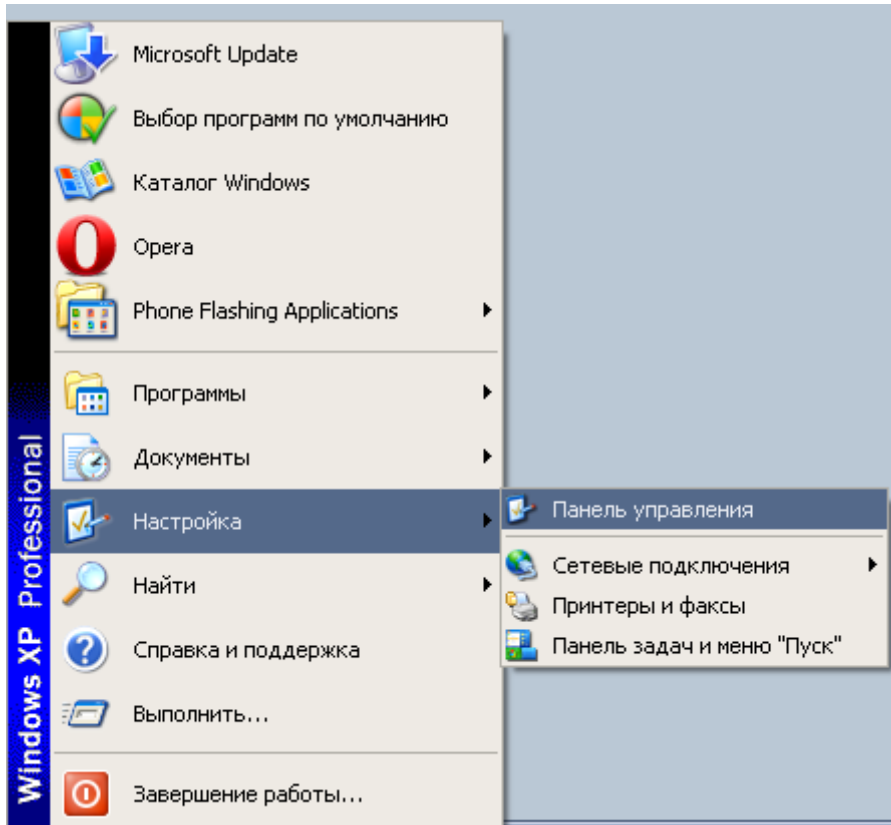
Windows XP Professional

Microsoft Update
Выбор программ по умолчанию
Каталог Windows
Opera
Phone Flashing Applications

Программы
Документы
Настройка
Найти
Справка и поддержка
Выполнить...

Завершение работы...

Панель управления

Сетевые подключения
Принтеры и факсы
Панель задач и меню "Пуск"